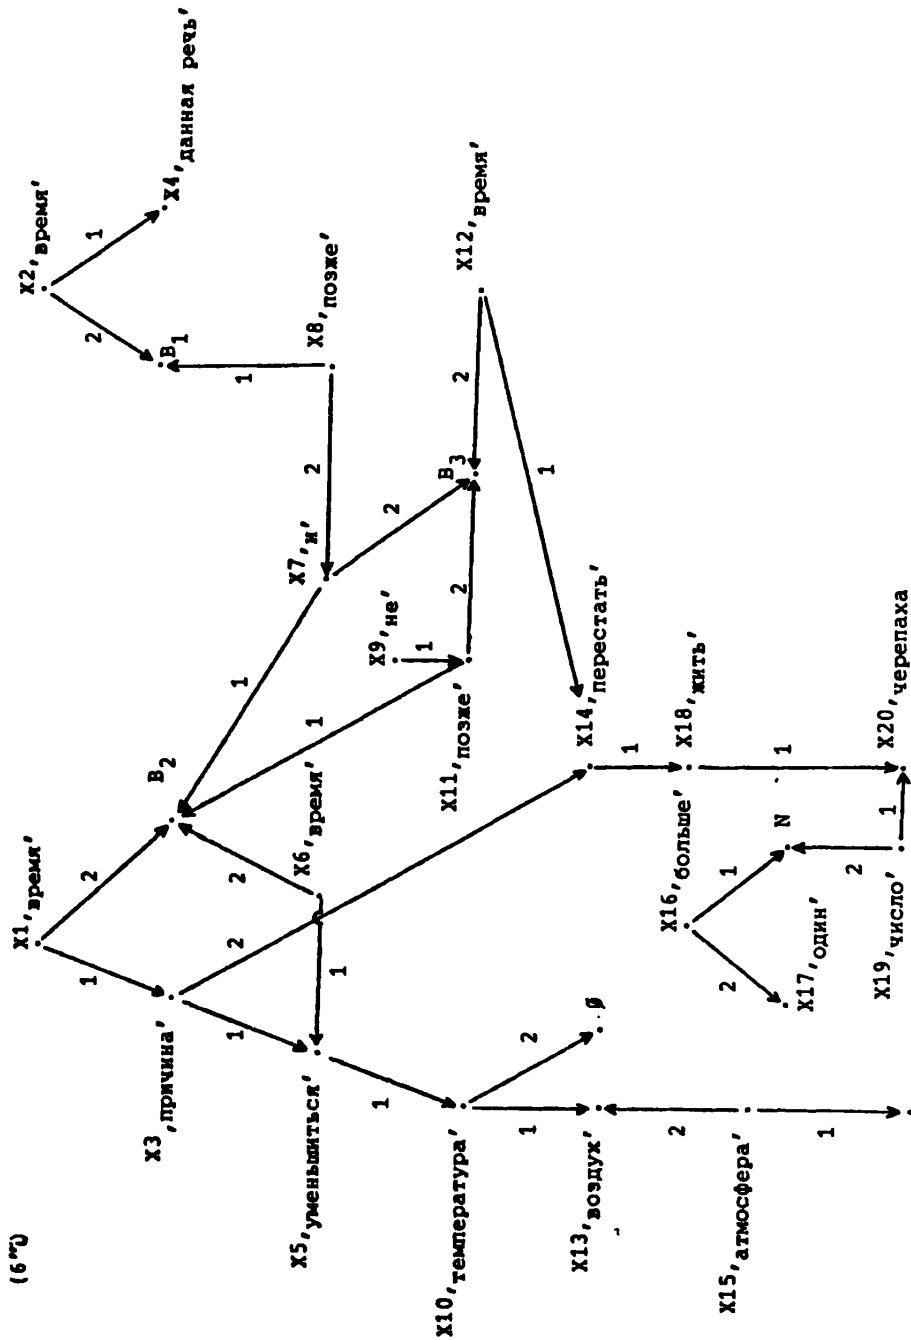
(6'')

X2,'время'
1
X4,'данная речь'
2
B1
1
X8,'позже'
X12,'время'
2
2
B3
1
X7,'и'
2
1
X9,'не'
1
2
1
X11,'позже'
X14,'перестать'
B2
1
X18,'жить'
1
X20,'черепаха'
X1,'время'
2
2
X6,'время'
N
1
2
1
X16,'больше'
2
1
2
X19,'число'
1
X3,'причина'
1
X17,'один'
X5,'уменьшиться'
1
2
ø
X10,'температура'
1
X13,'воздух'
2
X15,'атмосфера'
1